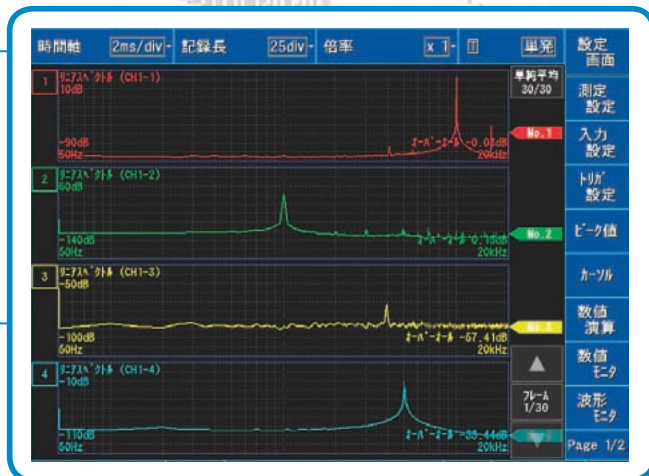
時間軸 2ms/div 記録長 25div 倍率 x 1 単発

設定画面
測定設定
入力設定
トリガ設定
ピーク値
カーソル
数値演算
数値モニタ
波形モニタ
Page 1/2

単純平均 30/30

1 リニアスペクトル (CH1-1)
10dB
-90dB
50Hz
オーバーオール -0.08dB
20kHz
No.1

2 リニアスペクトル (CH1-2)
60dB
-140dB
50Hz
オーバーオール 0.10dB
20kHz
No.2

3 リニアスペクトル (CH1-3)
-50dB
-100dB
50Hz
オーバーオール -67.41dB
20kHz
No.3

4 リニアスペクトル (CH1-4)
-10dB
-110dB
50Hz
オーバーオール -35.44dB
20kHz

フレーム 1/30